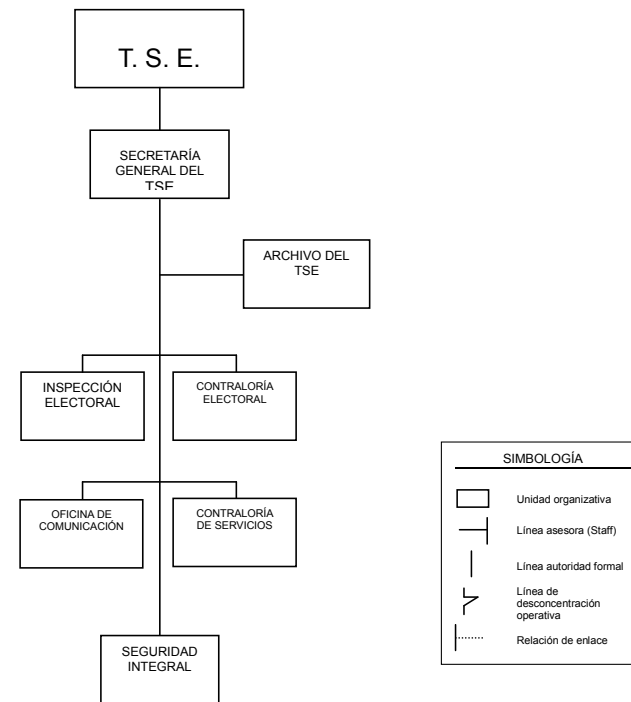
T. S. E.

SECRETARÍA GENERAL DEL TSE

ARCHIVO DEL TSE

INSPECCIÓN ELECTORAL

CONTRALORÍA ELECTORAL

OFICINA DE COMUNICACIÓN

CONTRALORÍA DE SERVICIOS

SEGURIDAD INTEGRAL

SIMBOLOGÍA

Unidad organizativa

Línea asesora (Staff)

Línea autoridad formal

Línea de desconcentración operativa

Relación de enlace